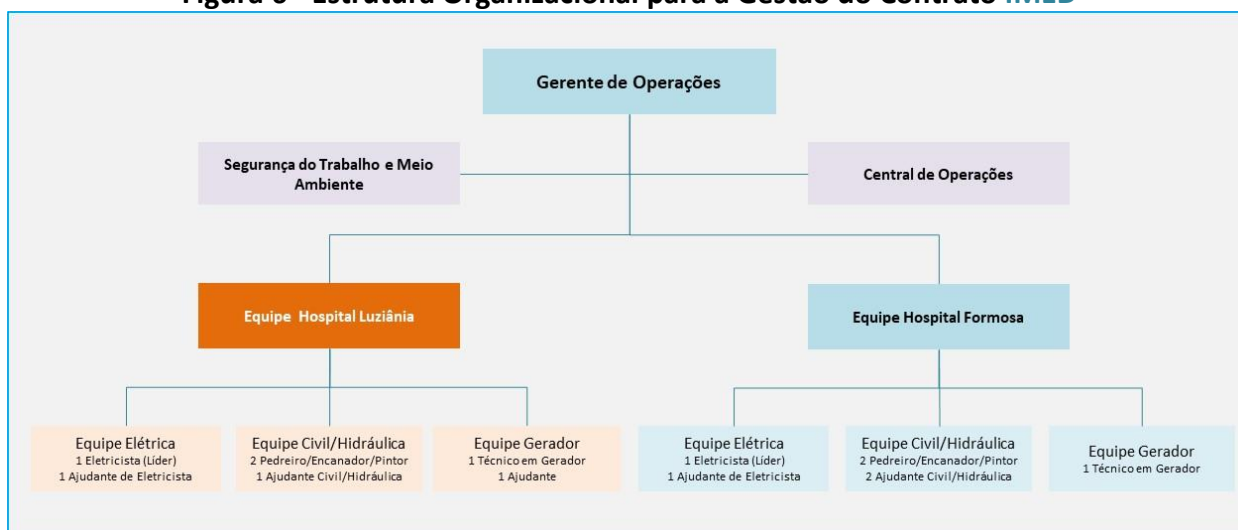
Figura 3 - Estrutura Organizacional para a Gestão do Contrato IMED

Gerente de Operações

Segurança do Trabalho e Meio Ambiente

Central de Operações

Equipe Hospital Luziânia

Equipe Hospital Formosa

Equipe Elétrica
1 Eletricista (Líder)
1 Ajudante de Eletricista

Equipe Civil/Hidráulica
2 Pedreiro/Encanador/Pintor
1 Ajudante Civil/Hidráulica

Equipe Gerador
1 Técnico em Gerador
1 Ajudante

Equipe Elétrica
1 Eletricista (Líder)
1 Ajudante de Eletricista

Equipe Civil/Hidráulica
2 Pedreiro/Encanador/Pintor
2 Ajudante Civil/Hidráulica

Equipe Gerador
1 Técnico em Gerador